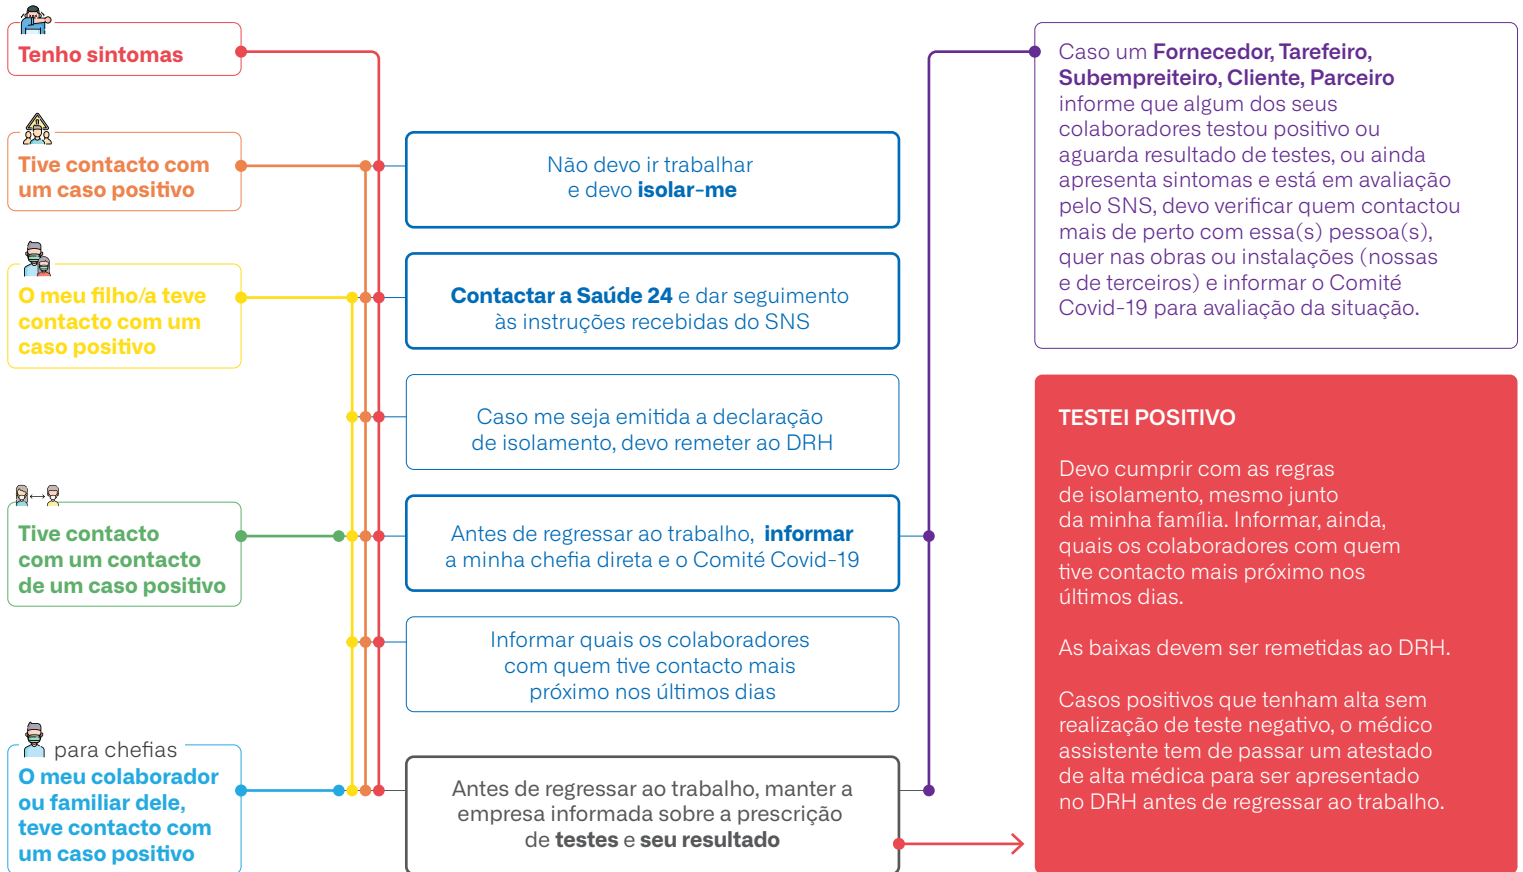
Tenho sintomas

Tive contacto com um caso positivo

O meu filho/a teve contacto com um caso positivo

Tive contacto com um contacto de um caso positivo

para chefias

O meu colaborador ou familiar dele, teve contacto com um caso positivo

Não devo ir trabalhar e devo **isolar-me**

**Contactar a Saúde 24** e dar seguimento às instruções recebidas do SNS

Caso me seja emitida a declaração de isolamento, devo remeter ao DRH

Antes de regressar ao trabalho, **informar** a minha chefia direta e o Comité Covid-19

Informar quais os colaboradores com quem tive contacto mais próximo nos últimos dias

Antes de regressar ao trabalho, manter a empresa informada sobre a prescrição de **testes** e **seu resultado**

Caso um **Fornecedor, Tarefeiro, Subempreiteiro, Cliente, Parceiro** informe que algum dos seus colaboradores testou positivo ou aguarda resultado de testes, ou ainda apresenta sintomas e está em avaliação pelo SNS, devo verificar quem contactou mais de perto com essa(s) pessoa(s), quer nas obras ou instalações (nossas e de terceiros) e informar o Comité Covid-19 para avaliação da situação.

TESTEI POSITIVO

Devo cumprir com as regras de isolamento, mesmo junto da minha família. Informar, ainda, quais os colaboradores com quem tive contacto mais próximo nos últimos dias.

As baixas devem ser remetidas ao DRH.

Casos positivos que tenham alta sem realização de teste negativo, o médico assistente tem de passar um atestado de alta médica para ser apresentado no DRH antes de regressar ao trabalho.